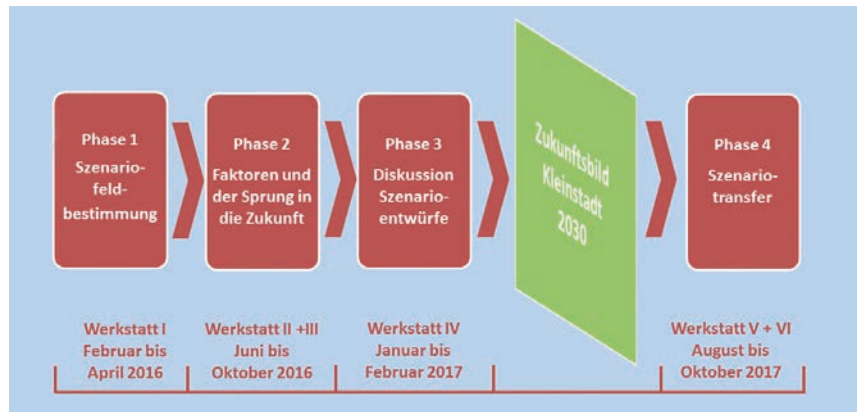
Phase 1
Szenariofeldbestimmung

Phase 2
Faktoren und der Sprung in die Zukunft

Phase 3
Diskussion Szenarioentwürfe

Zukunftsbild Kleinstadt 2030

Phase 4
Szenariotransfer

Werkstatt I
Februar bis April 2016

Werkstatt II +III
Juni bis Oktober 2016

Werkstatt IV
Januar bis Februar 2017

Werkstatt V + VI
August bis Oktober 2017